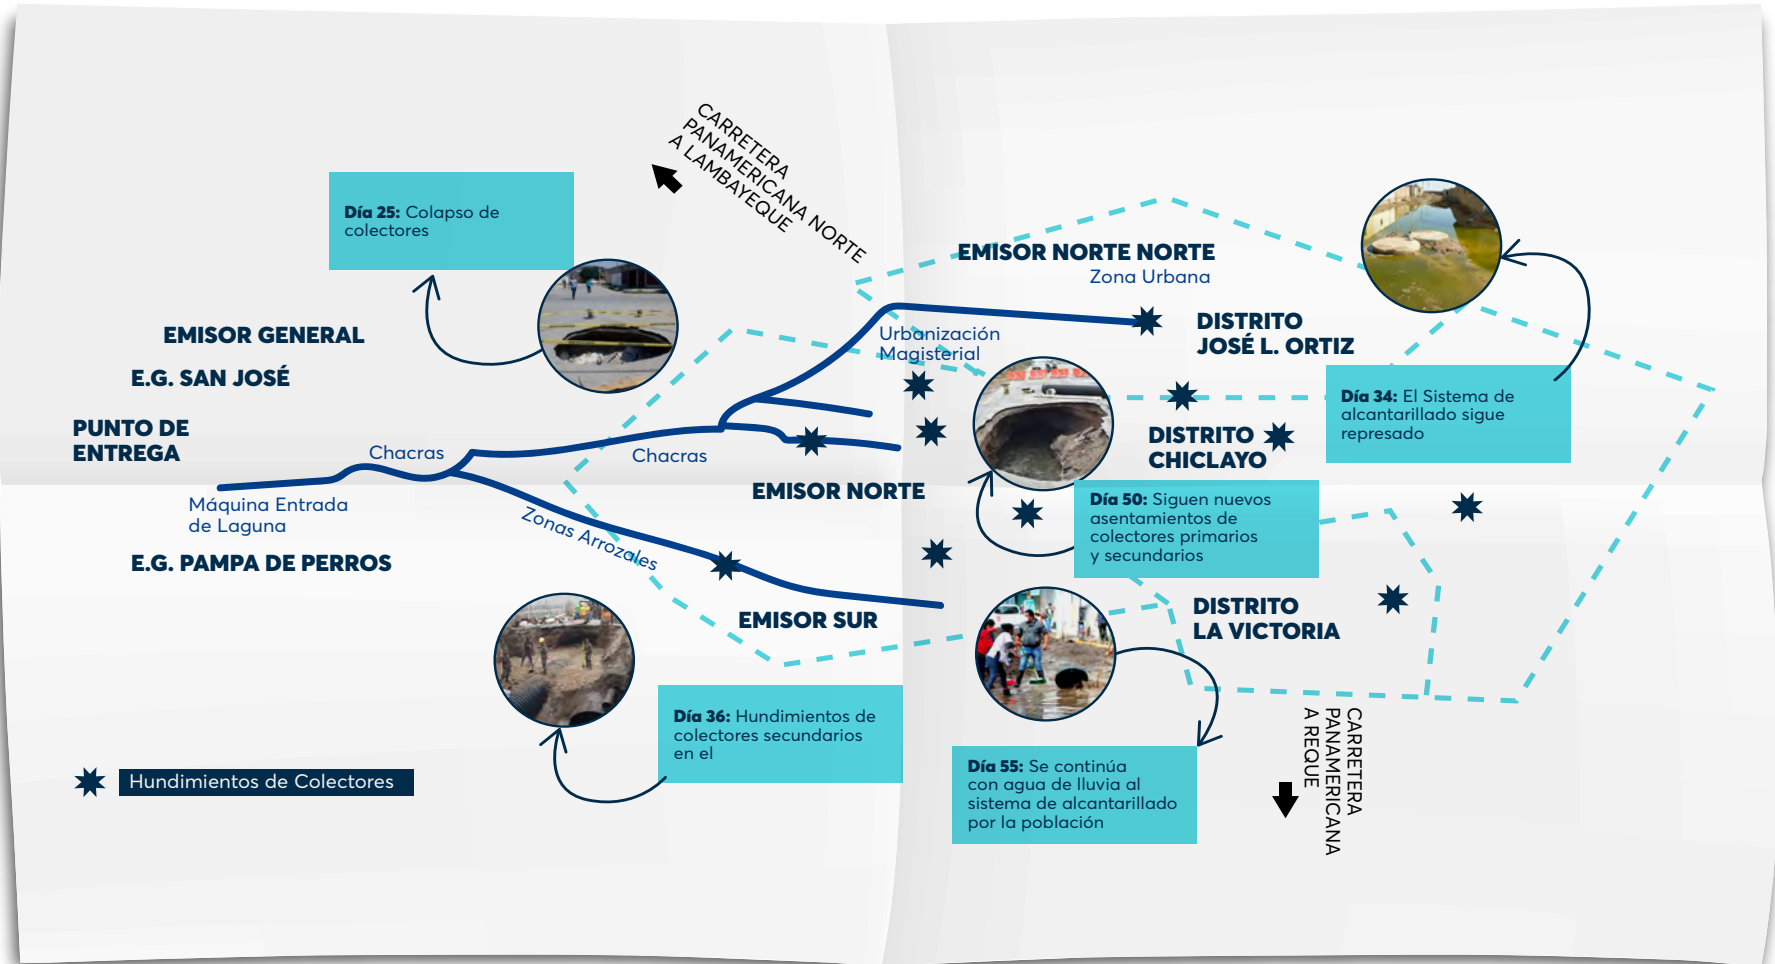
CARRETERA PANAMERICANA NORTE A LAMBAYEQUE

**Día 25:** Colapso de colectores

EMISOR NORTE NORTE
Zona Urbana

EMISOR GENERAL

E.G. SAN JOSÉ

PUNTO DE ENTREGA

Urbanización Magisterial

DISTRITO JOSÉ L. ORTIZ

**Día 34:** El Sistema de alcantarillado sigue represado

Chacras

Chacras

DISTRITO CHICLAYO

Máquina Entrada de Laguna

EMISOR NORTE

**Día 50:** Siguen nuevos asentamientos de colectores primarios y secundarios

Zonas Arrozales

E.G. PAMPA DE PERROS

EMISOR SUR

DISTRITO LA VICTORIA

**Día 36:** Hundimientos de colectores secundarios en el

**Día 55:** Se continúa con agua de lluvia al sistema de alcantarillado por la población

CARRETERA PANAMERICANA A REQUE

Hundimientos de Colectores